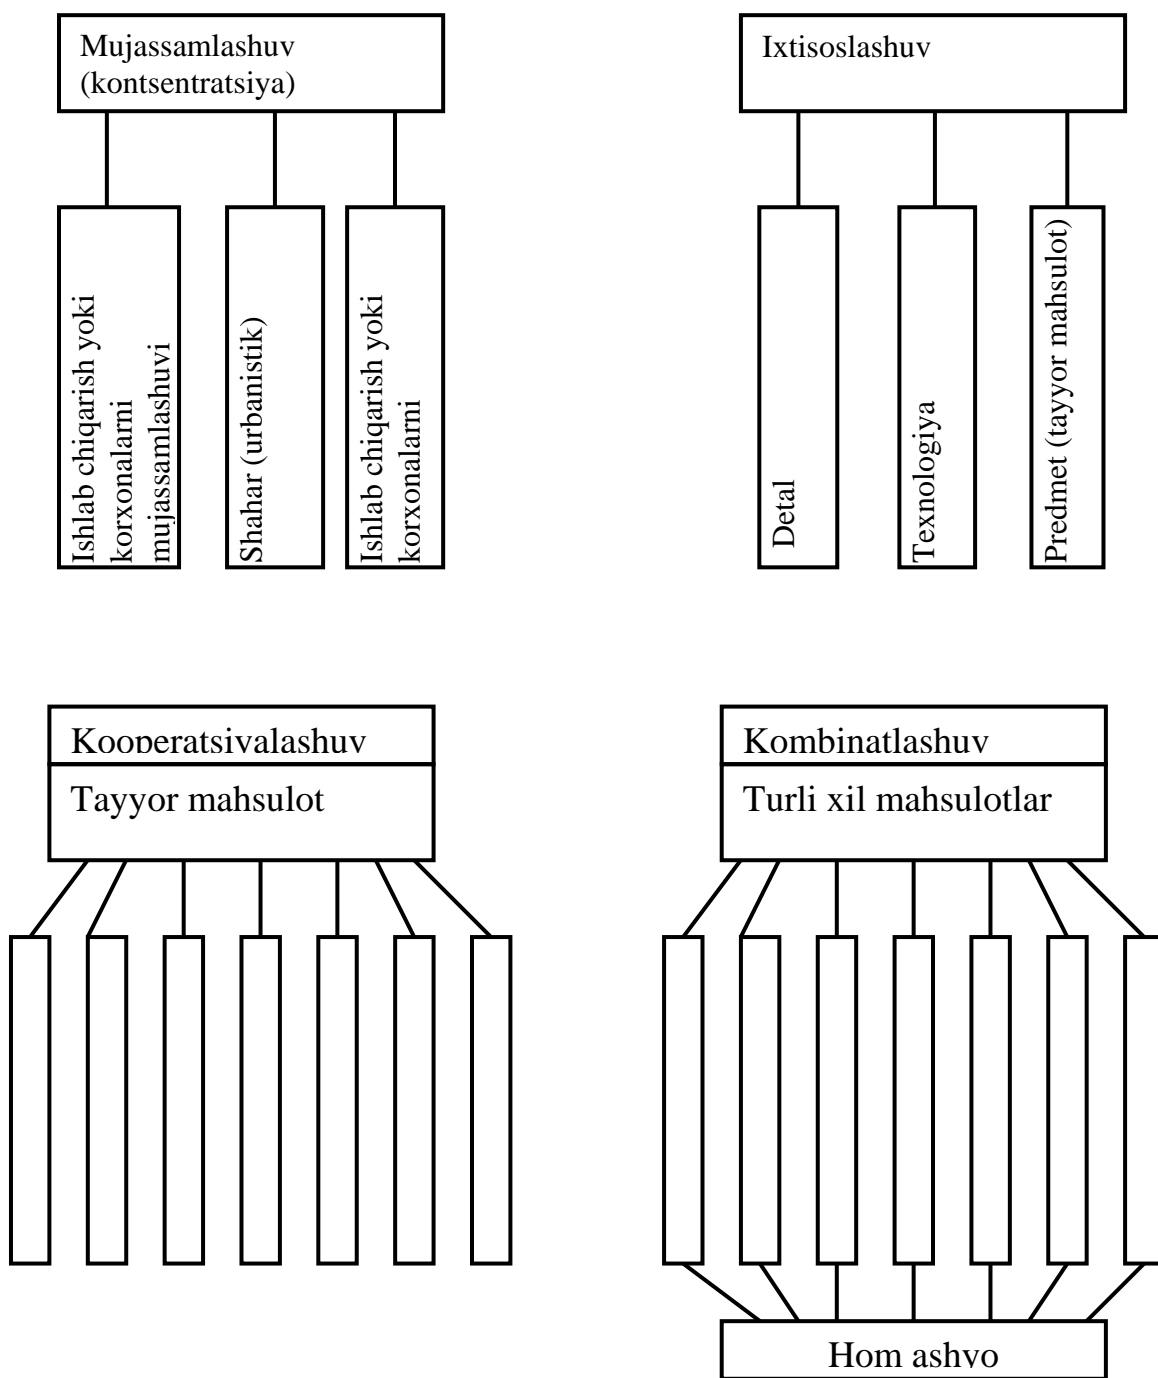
Mujassamlashuv (kontsentratsiya)

Ishlab chiqarish yoki korxonalarni mujassamlashuvi

Shahar (urbanistik)

Ishlab chiqarish yoki korxonalarni

Ixtisoslashuv

Detal

Texnologiya

Predmet (tayyor mahsulot)

Kooperatsiyalashuv

Tayyor mahsulot

Kombinatlashuv

Turli xil mahsulotlar

Hom ashyo